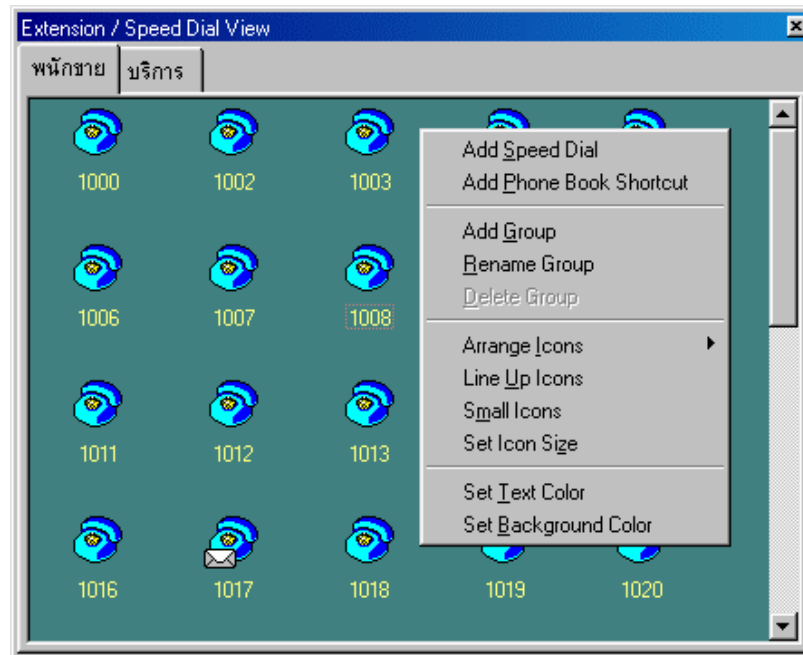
Extension / Speed Dial View

พนักขาย
บริการ

1000
1002
1003

1006
1007
1008

1011
1012
1013

1016
1017
1018
1019
1020

Add Speed Dial
Add Phone Book Shortcut

Add Group
Rename Group
Delete Group

Arrange Icons
Line Up Icons
Small Icons
Set Icon Size

Set Text Color
Set Background Color